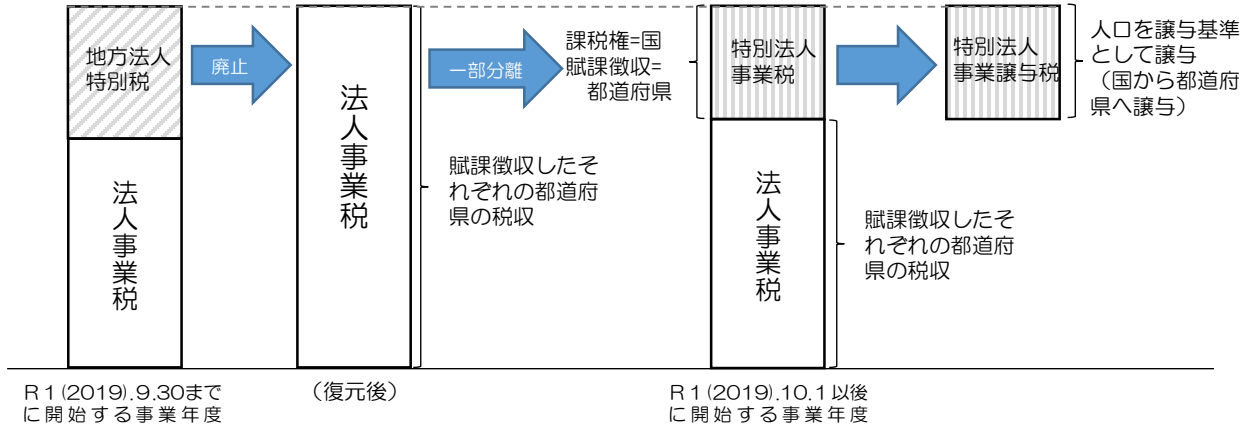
地方法人特別税

法人事業税

廃止

法人事業税

賦課徴収したそれぞれの都道府県の税収

一部分離

課税権=国
賦課徴収=都道府県

特別法人事業税

法人事業税

賦課徴収したそれぞれの都道府県の税収

特別法人事業譲与税

人口を譲与基準として譲与
（国から都道府県へ譲与）

R１(2019).9.30までに開始する事業年度

（復元後）

R１(2019).10.1以後に開始する事業年度